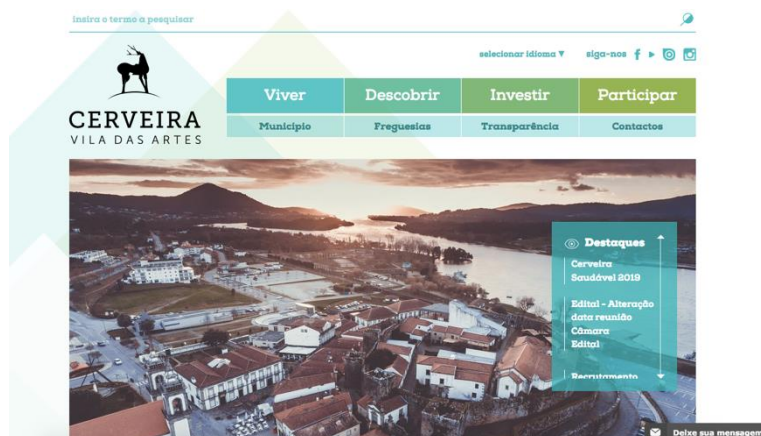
insira o termo a pesquisar

selecionar idioma ▼ siga-nos

CERVEIRA
VILA DAS ARTES

Viver | Descobrir | Investir | Participar

Município | Freguesias | Transparência | Contactos

Destaques

Cerveira Saudável 2019

Edital - Alteração data reunião Câmara Edital

Recrutamento

Deixe sua mensagem